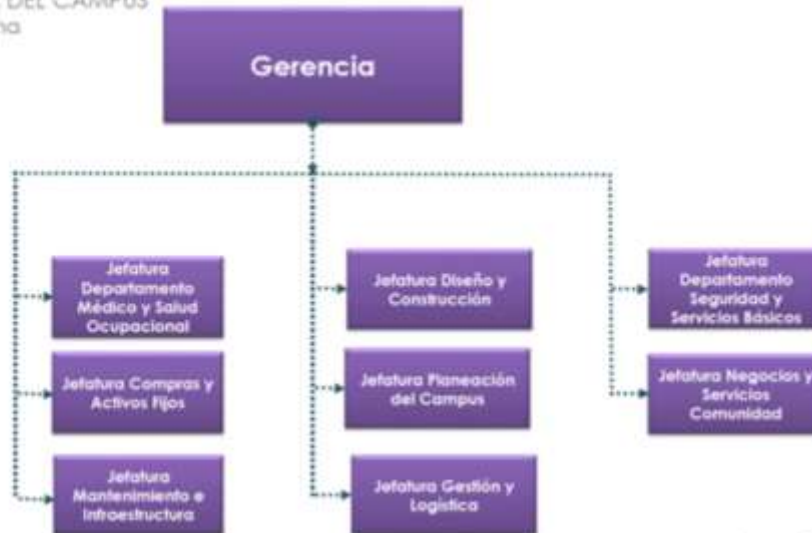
DEL CAMPUS
na

Gerencia

Jefatura Departamento Médico y Salud Ocupacional

Jefatura Compras y Activos Fijos

Jefatura Mantenimiento e Infraestructura

Jefatura Diseño y Construcción

Jefatura Planeación del Campus

Jefatura Gestión y Logística

Jefatura Departamento Seguridad y Servicios Básicos

Jefatura Negocios y Servicios Comunidad